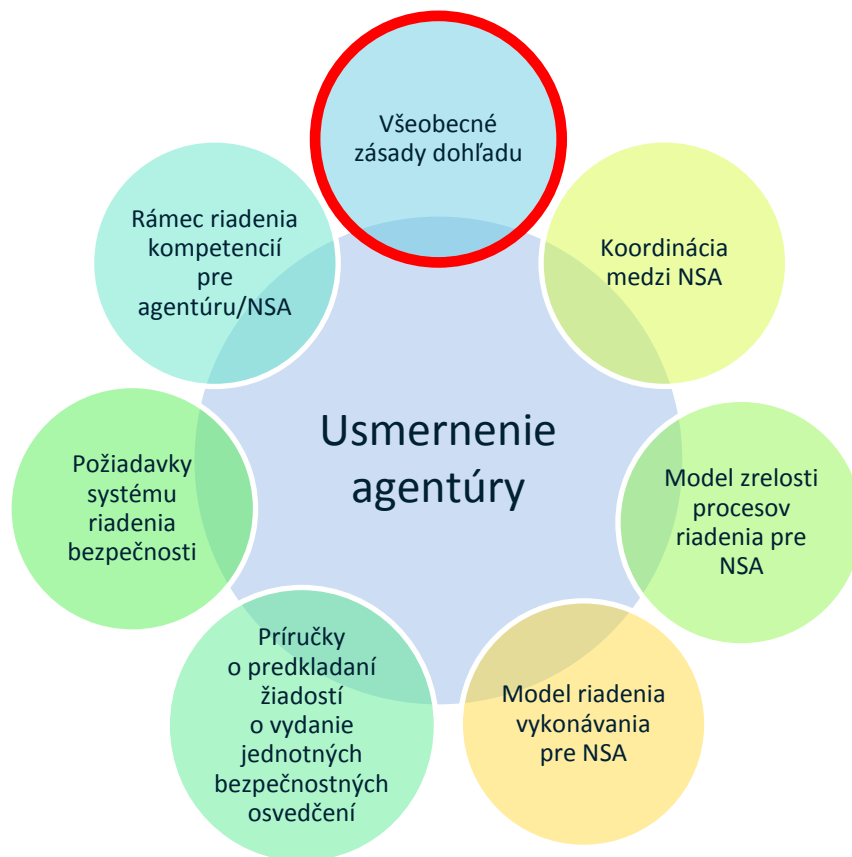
Všeobecné zásady dohľadu

Koordinácia medzi NSA

Model zrelosti procesov riadenia pre NSA

Model riadenia vykonávania pre NSA

Príručky o predkladaní žiadostí o vydanie jednotných bezpečnostných osvedčení

Požiadavky systému riadenia bezpečnosti

Rámec riadenia kompetencií pre agentúru/NSA

Usmernenie agentúry